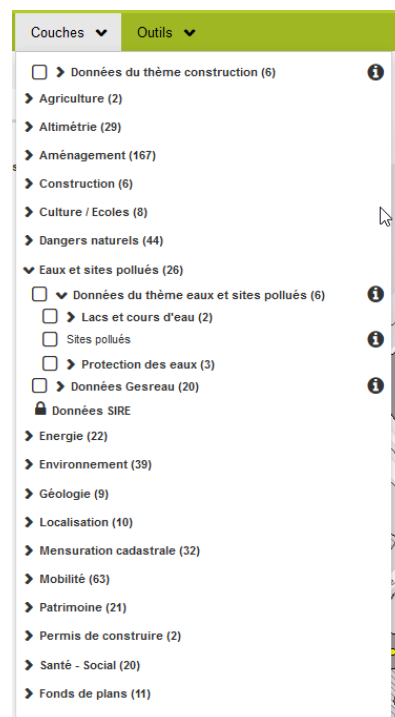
Couches ❯ Outils ❯

Données du thème construction (6)

Agriculture (2)

Altimétrie (29)

Aménagement (167)

Construction (6)

Culture / Ecoles (8)

Dangers naturels (44)

Eaux et sites pollués (26)

Données du thème eaux et sites pollués (6)

Lacs et cours d'eau (2)

Sites pollués

Protection des eaux (3)

Données Gesreau (20)

Données SIRE

Energie (22)

Environnement (39)

Géologie (9)

Localisation (10)

Mensuration cadastrale (32)

Mobilité (63)

Patrimoine (21)

Permis de construire (2)

Santé - Social (20)

Fonds de plans (11)